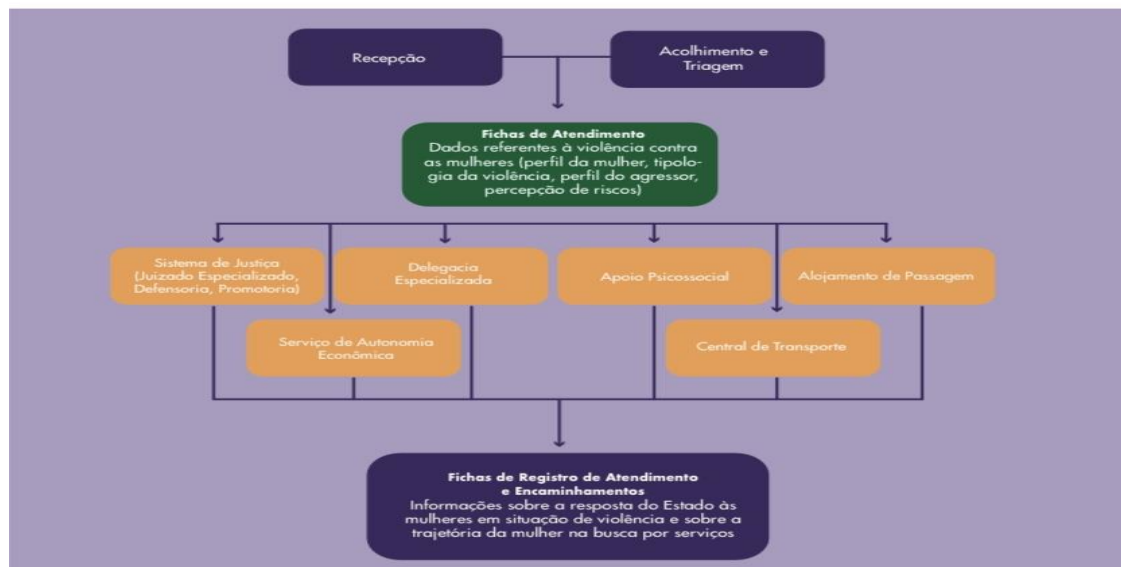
Recepção

Acolhimento e Triagem

Fichas de Atendimento
Dados referentes à violência contra as mulheres (perfil da mulher, tipologia da violência, perfil do agressor, percepção de riscos)

Sistema de Justiça (Juizado Especializado, Defensoria, Promotoria)

Delegacia Especializada

Apoio Psicossocial

Alojamento de Passagem

Serviço de Autonomia Econômica

Central de Transporte

Fichas de Registro de Atendimento e Encaminhamentos
Informações sobre a resposta do Estado às mulheres em situação de violência e sobre a trajetória da mulher na busca por serviços